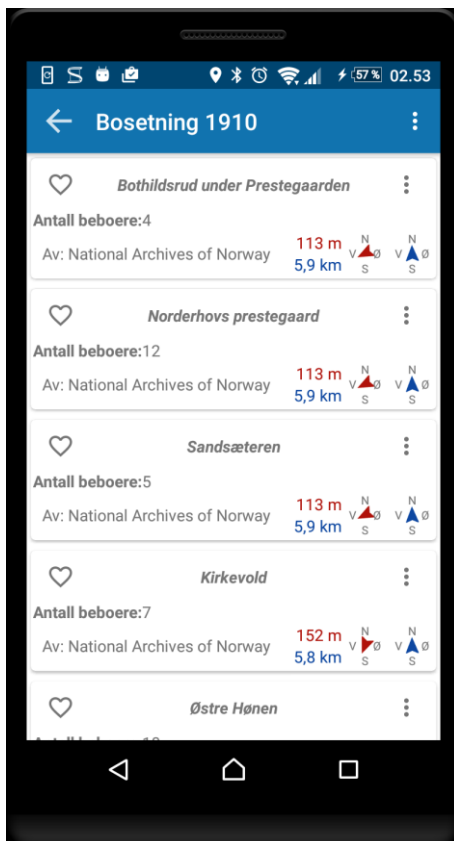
57% 02.53

Bosetning 1910

Bothildsrud under Prestegaarden
Antall beboere:4
Av: National Archives of Norway
113 m
5,9 km
N V Ø S
N V Ø S

Norderhovs prestegaard
Antall beboere:12
Av: National Archives of Norway
113 m
5,9 km
N V Ø S
N V Ø S

Sandsæteren
Antall beboere:5
Av: National Archives of Norway
113 m
5,9 km
N V Ø S
N V Ø S

Kirkevold
Antall beboere:7
Av: National Archives of Norway
152 m
5,8 km
N V Ø S
N V Ø S

Østre Hønen
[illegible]